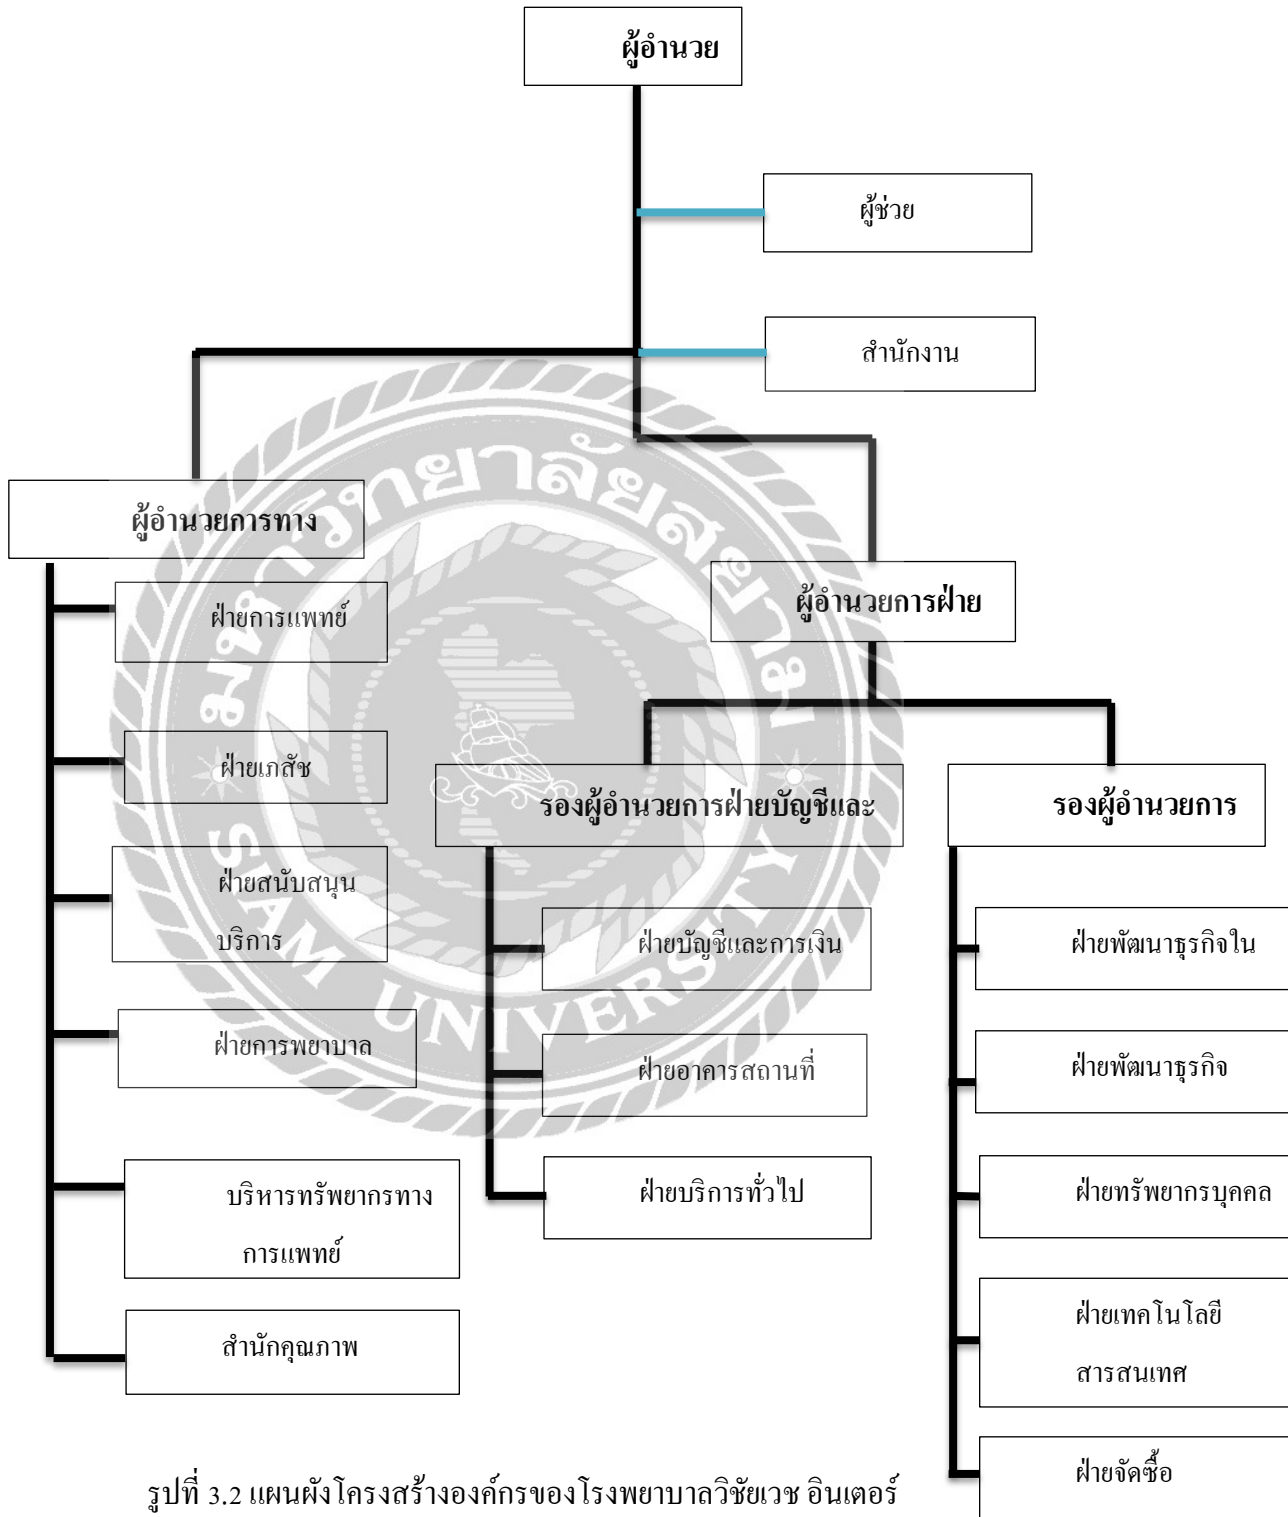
ผู้อำนวย

ผู้ช่วย

สำนักงาน

ผู้อำนวยการทาง

ฝ่ายการแพทย์

ฝ่ายเภสัช

ฝ่ายสนับสนุนบริการ

ฝ่ายการพยาบาล

บริหารทรัพยากรทางการแพทย์

สำนักคุณภาพ

ผู้อำนวยการฝ่าย

รองผู้อำนวยการฝ่ายบัญชีและ

ฝ่ายบัญชีและการเงิน

ฝ่ายอาคารสถานที่

ฝ่ายบริการทั่วไป

รองผู้อำนวยการ

ฝ่ายพัฒนาธุรกิจใน

ฝ่ายพัฒนาธุรกิจ

ฝ่ายทรัพยากรบุคคล

ฝ่ายเทคโนโลยีสารสนเทศ

ฝ่ายจัดซื้อ

รูปที่ 3.2 แผนผังโครงสร้างองค์กรของโรงพยาบาลวิชัยเวช อินเตอร์